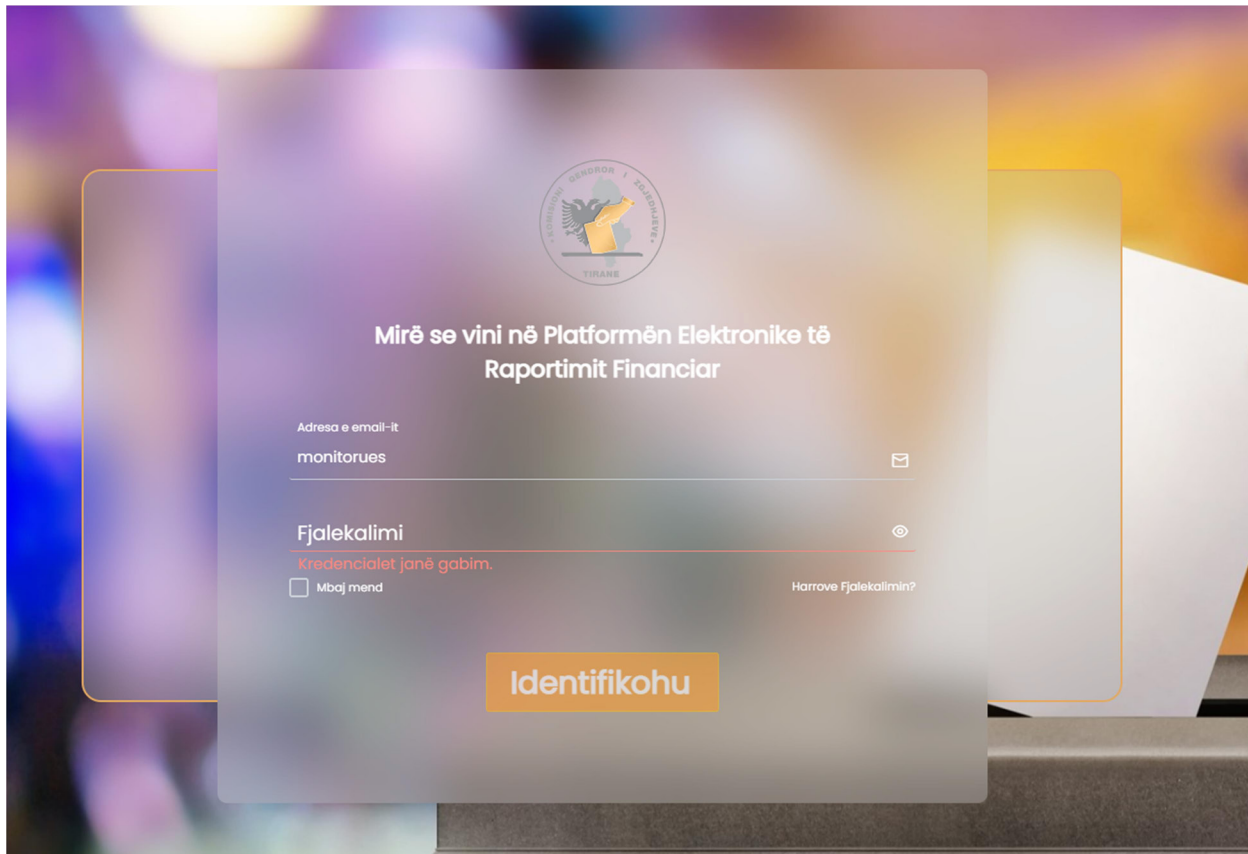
KOMISIONI QENDROR I ZGJEDHJEVE
TIRANË

Mirë se vini në Platformën Elektronike të Raportimit Financiar

Adresa e email-it
monitorues

Fjalekalimi
Kredencialet janë gabim.

Mbaj mend
Harrove Fjalekalimin?

Identifikohu